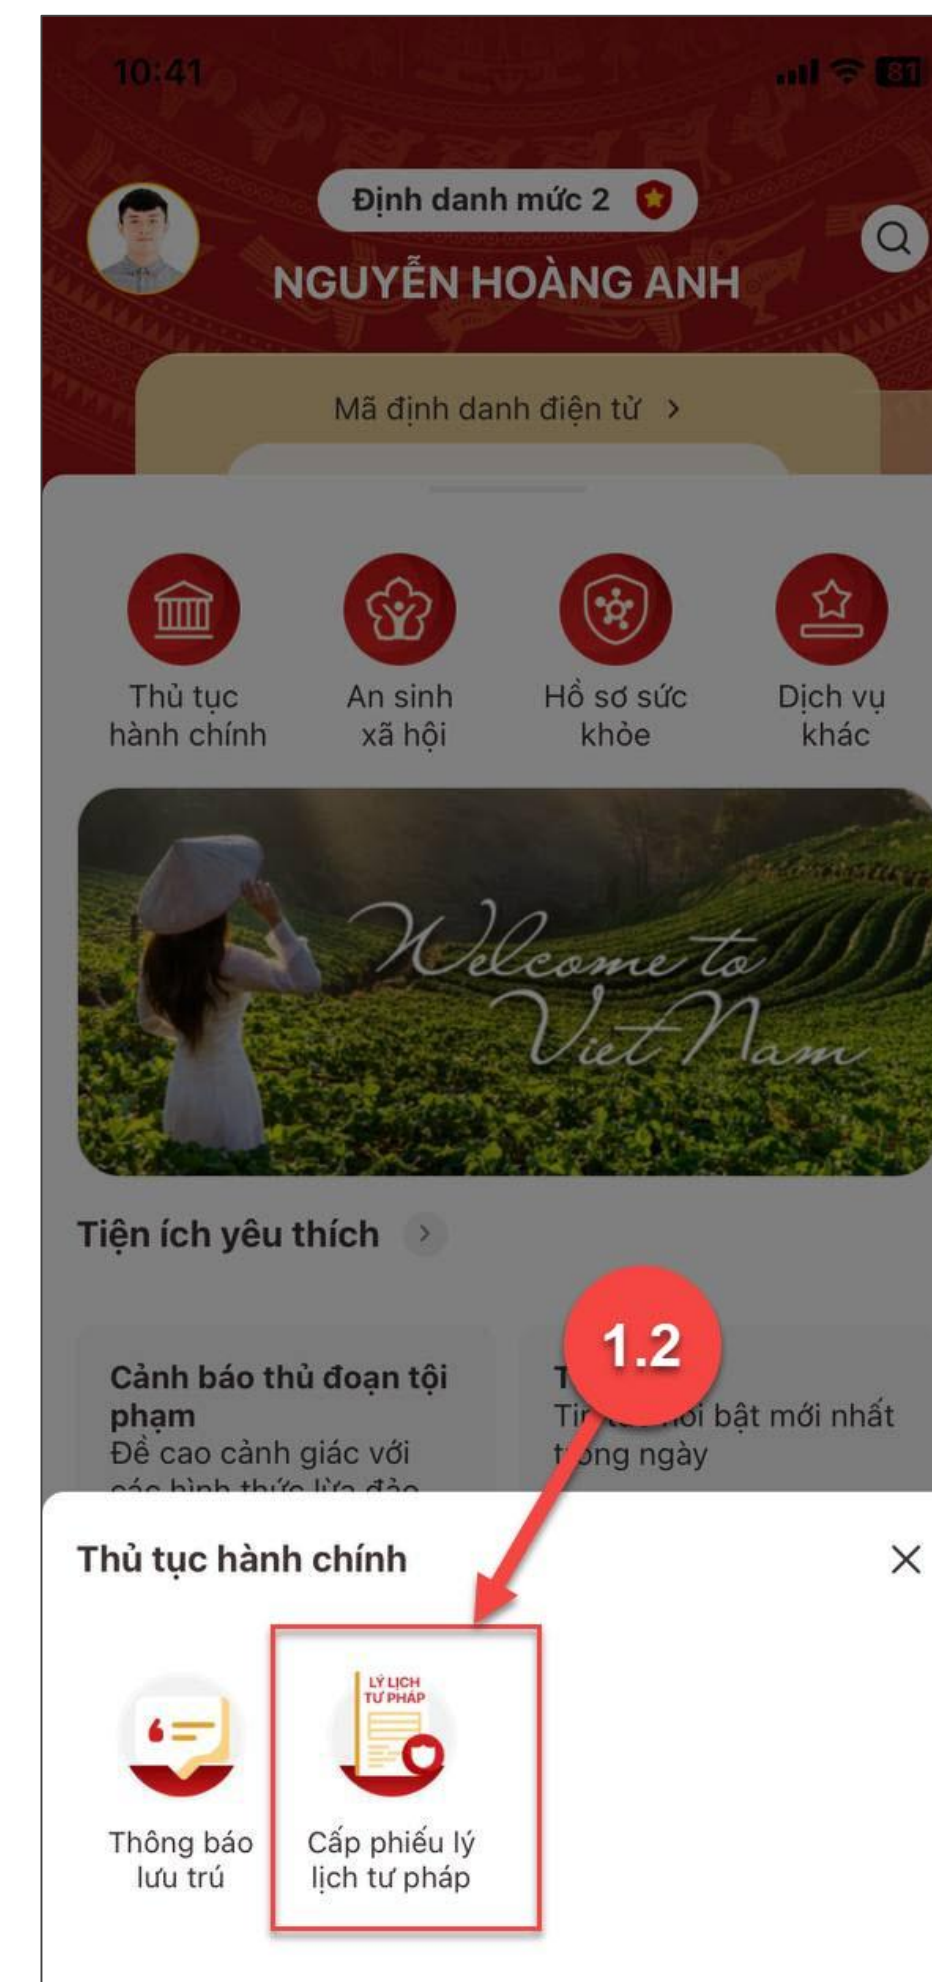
10:41

81

Định danh mức 2

NGUYỄN HOÀNG ANH

Mã định danh điện tử >

Thủ tục hành chính

An sinh xã hội

Hồ sơ sức khỏe

Dịch vụ khác

Welcome to Viet Nam

Tiện ích yêu thích >

Cảnh báo thủ đoạn tội phạm
Đề cao cảnh giác với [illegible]

T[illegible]
Ti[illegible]ối bật mới nhất t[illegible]ong ngày

1.2

Thủ tục hành chính

X

LÝ LỊCH TƯ PHÁP

Thông báo lưu trú

Cấp phiếu lý lịch tư pháp